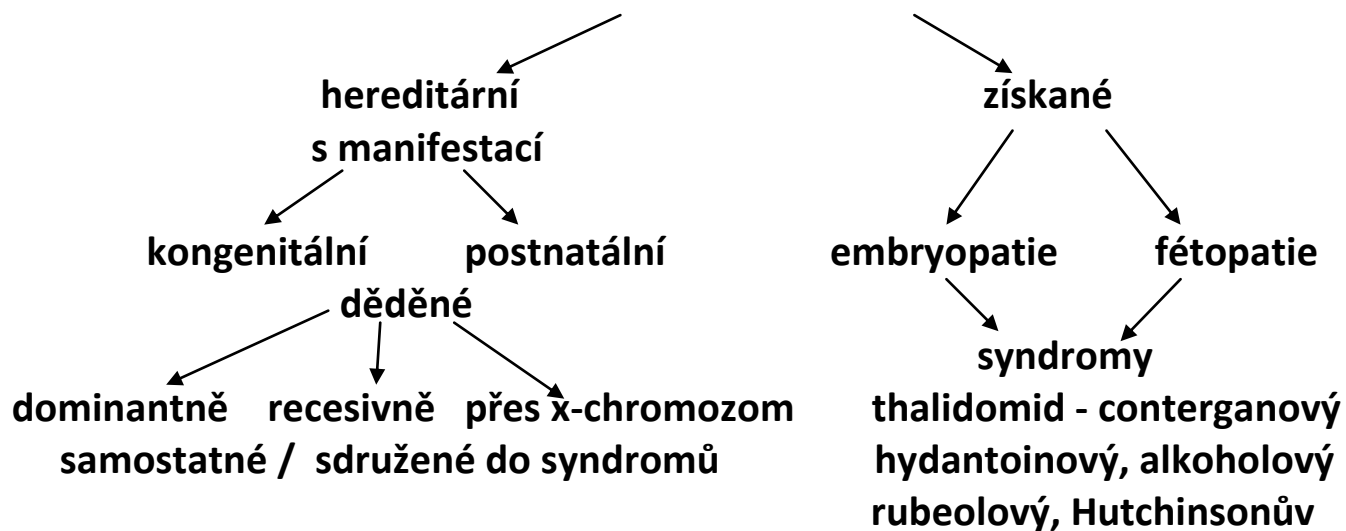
hereditární
s manifestací

kongenitální postnatální

děděné

dominantně recesivně přes x-chromozom

samostatné / sdružené do syndromů

získané

embryopatie fétopatie

syndromy

thalidomid - conterganový
hydantoinový, alkoholový
rubeolový, Hutchinsonův